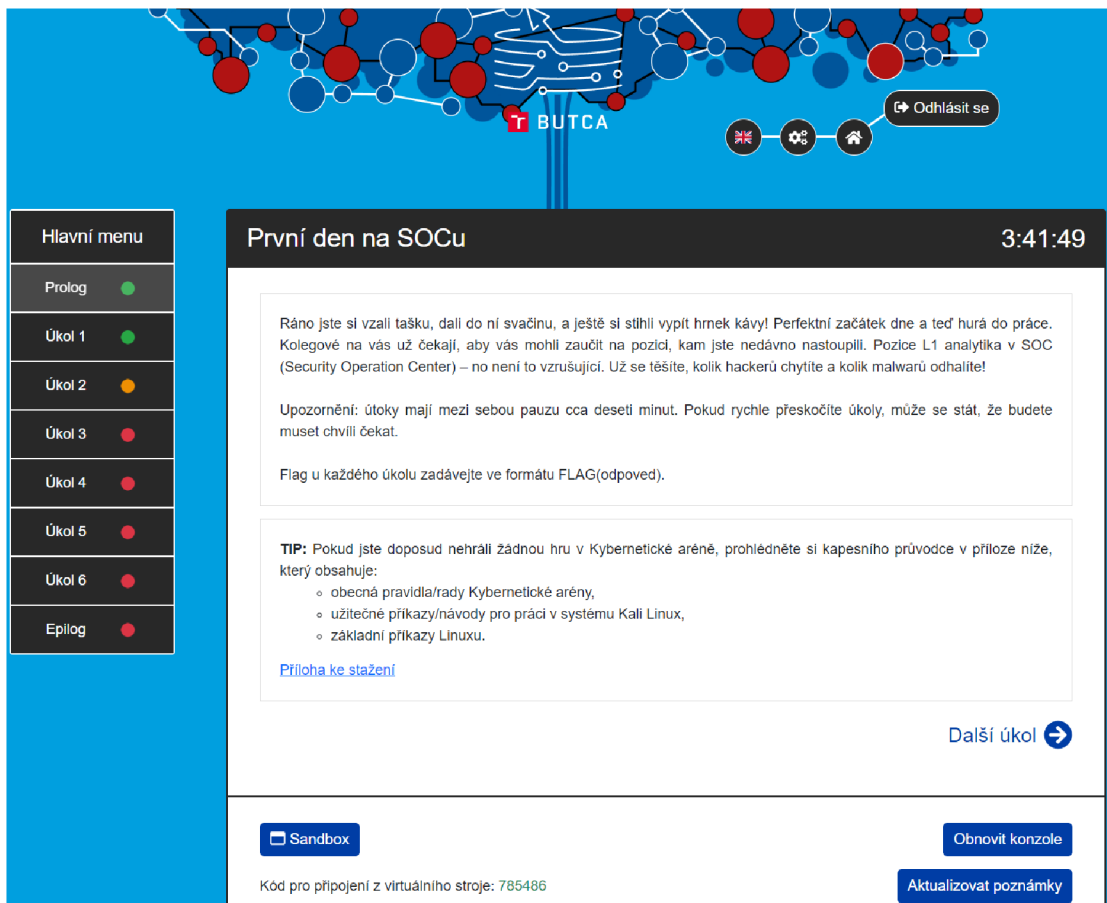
BUTCA

Odhlásit se

Hlavní menu

Prolog

Úkol 1

Úkol 2

Úkol 3

Úkol 4

Úkol 5

Úkol 6

Epilog

První den na SOCu

3:41:49

Ráno jste si vzali tašku, dali do ní svačinu, a ještě si stihli vypít hrnek kávy! Perfektní začátek dne a teď hurá do práce. Kolegové na vás už čekají, aby vás mohli zaučit na pozici, kam jste nedávno nastoupili. Pozice L1 analytika v SOC (Security Operation Center) – no není to vzrušující. Už se těšíte, kolik hackerů chytíte a kolik malwarů odhalíte!

Upozornění: útoky mají mezi sebou pauzu cca deseti minut. Pokud rychle přeskočíte úkoly, může se stát, že budete muset chvíli čekat.

Flag u každého úkolu zadávejte ve formátu FLAG(odpoved).

TIP: Pokud jste doposud nehráli žádnou hru v Kybernetické aréně, prohlédněte si kapesního průvodce v příloze níže, který obsahuje:
- obecná pravidla/rady Kybernetické arény,
- užitečné příkazy/návody pro práci v systému Kali Linux,
- základní příkazy Linuxu.

Příloha ke stažení

Další úkol

Sandbox

Obnovit konzole

Kód pro připojení z virtuálního stroje: 785486

Aktualizovat poznámky